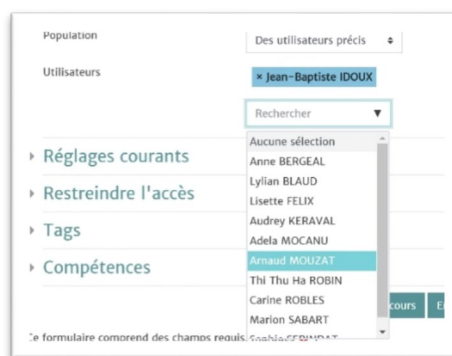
Population

Des utilisateurs précis ÷

Utilisateurs

× Jean-Baptiste IDOUX

Rechercher ▼

Aucune sélection
Anne BERGEAL
Lylian BLAUD
Lisette FELIX
Audrey KERAVAL
Adela MOCANU
Arnaud MOUZAT
Thi Thu Ha ROBIN
Carine ROBLES
Marion SABART
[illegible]

▸ Réglages courants

▸ Restreindre l'accès

▸ Tags

▸ Compétences

cours

E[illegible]

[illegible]e formulaire comprend des champs requis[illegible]